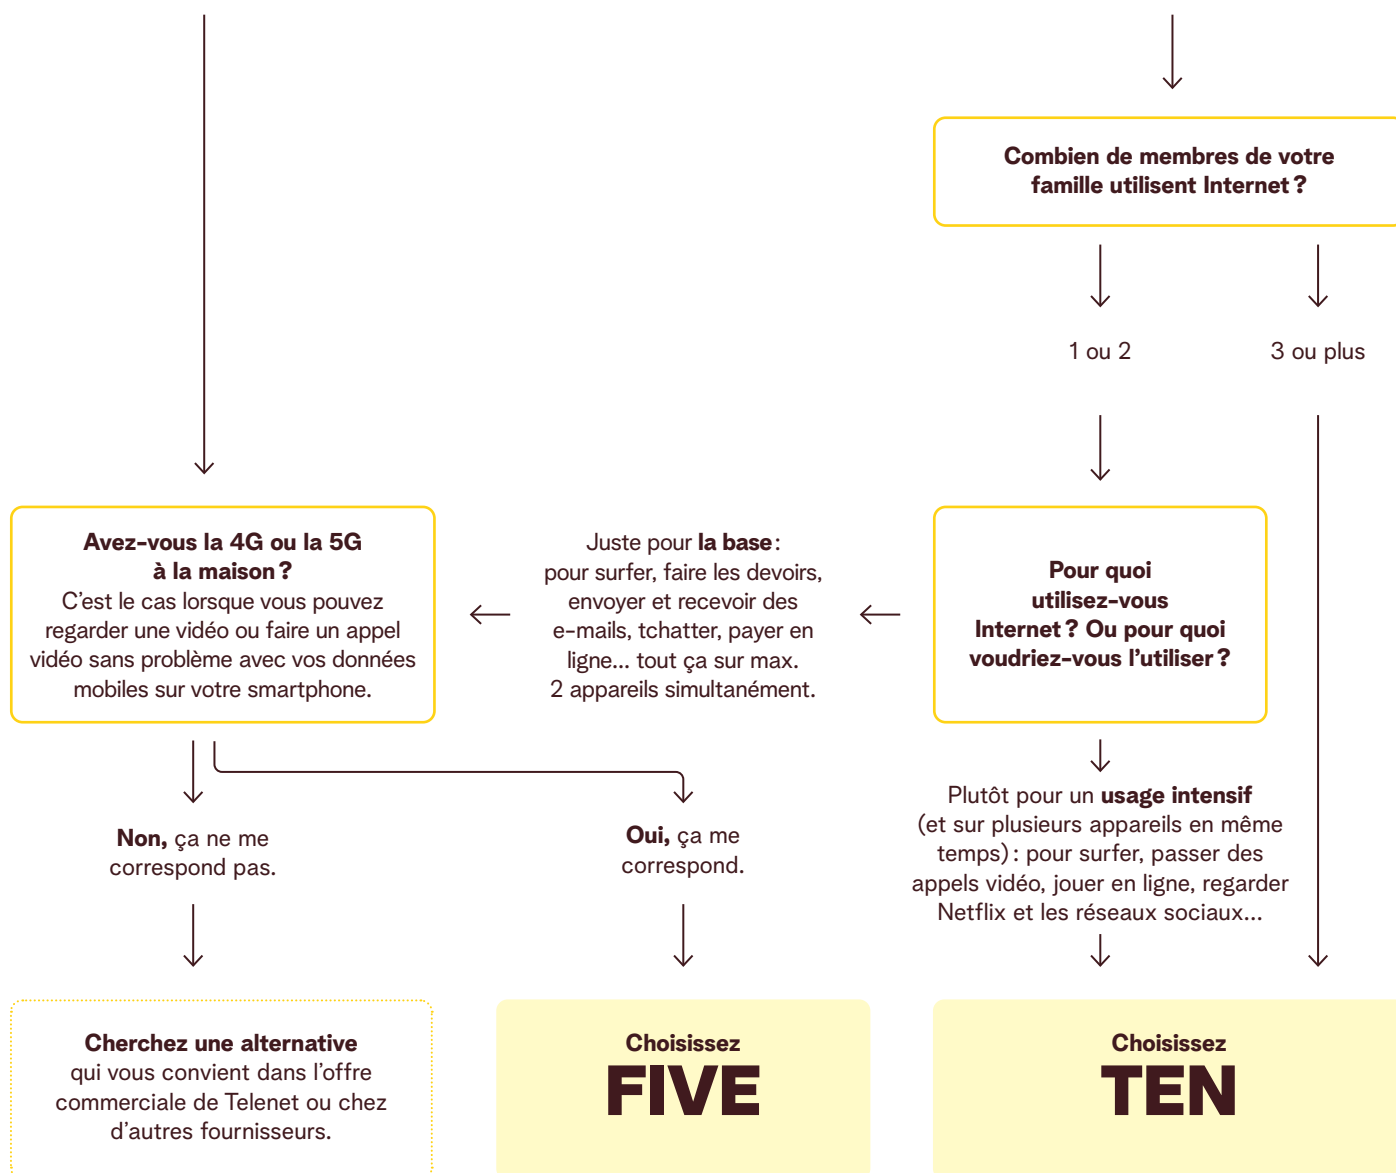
Combien de membres de votre famille utilisent Internet ?

1 ou 2

3 ou plus

Avez-vous la 4G ou la 5G à la maison ?
C'est le cas lorsque vous pouvez regarder une vidéo ou faire un appel vidéo sans problème avec vos données mobiles sur votre smartphone.

Juste pour la base : pour surfer, faire les devoirs, envoyer et recevoir des e-mails, tchatter, payer en ligne… tout ça sur max. 2 appareils simultanément.

Pour quoi utilisez-vous Internet ? Ou pour quoi voudriez-vous l'utiliser ?

Non, ça ne me correspond pas.

Oui, ça me correspond.

Plutôt pour un usage intensif (et sur plusieurs appareils en même temps) : pour surfer, passer des appels vidéo, jouer en ligne, regarder Netflix et les réseaux sociaux…

Cherchez une alternative qui vous convient dans l'offre commerciale de Telenet ou chez d'autres fournisseurs.

Choisissez
FIVE

Choisissez
TEN